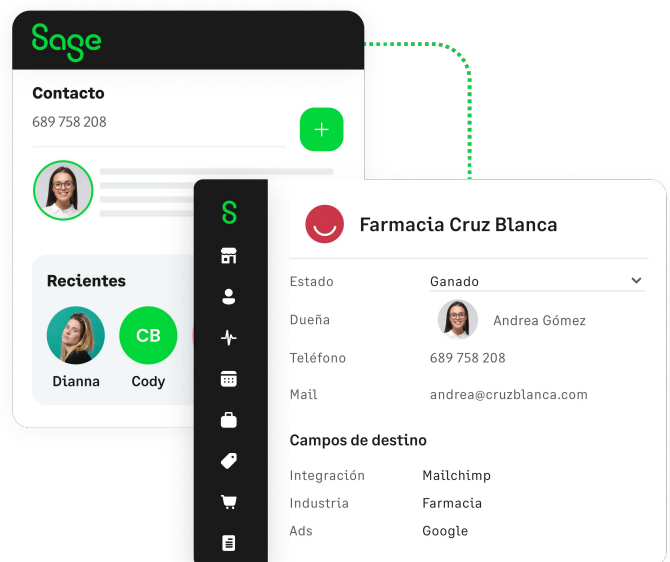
Sage

Contacto

689 758 208

+

Recientes

Dianna

CB

Cody

S

Farmacia Cruz Blanca

| | |
|---|---|
| Estado | Ganado |
| Dueña | Andrea Gómez |
| Teléfono | 689 758 208 |
| Mail | andrea@cruzblanca.com |

Campos de destino

| | |
|---|---|
| Integración | Mailchimp |
| Industria | Farmacia |
| Ads | Google |